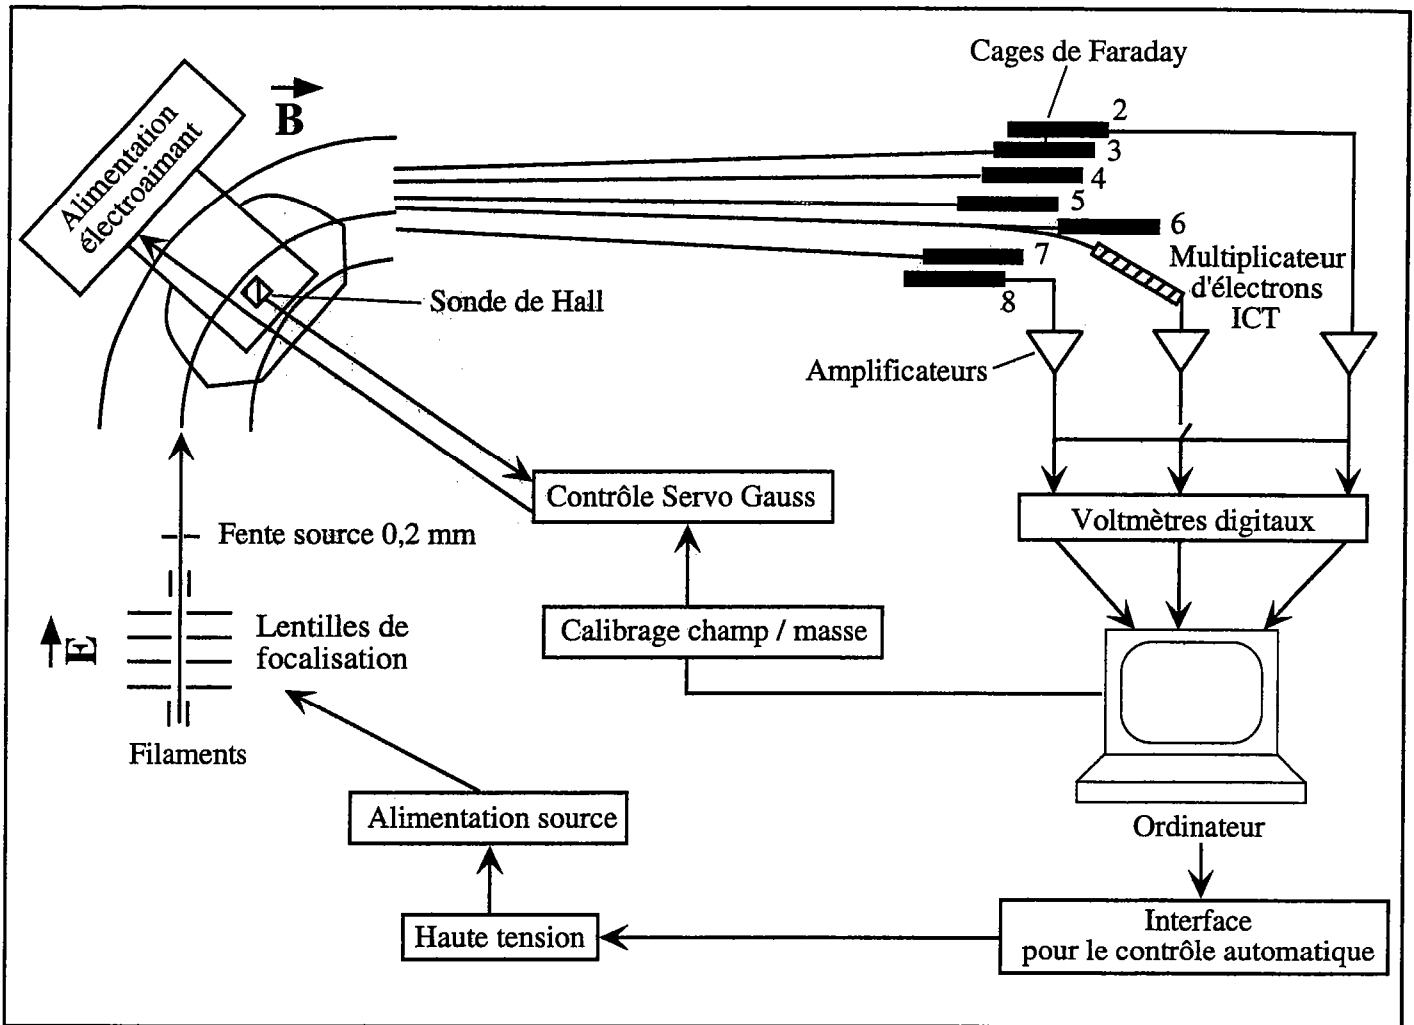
Cages de Faraday

2

3

4

5

6

7

8

$\vec{B}$

Alimentation électroaimant

Sonde de Hall

Multiplicateur d'électrons ICT

Amplificateurs

Contrôle Servo Gauss

Voltmètres digitaux

Fente source 0,2 mm

$\vec{E}$

Lentilles de focalisation

Calibrage champ / masse

Filaments

Alimentation source

Ordinateur

Haute tension

Interface pour le contrôle automatique